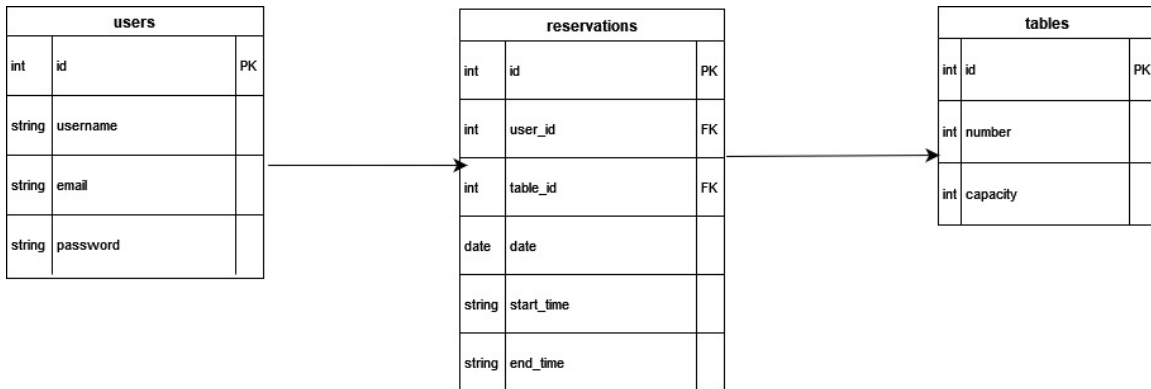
users

| | | |
|---|---|---|
| int | id | PK |
| string | username | |
| string | email | |
| string | password | |

reservations

| | | |
|---|---|---|
| int | id | PK |
| int | user_id | FK |
| int | table_id | FK |
| date | date | |
| string | start_time | |
| string | end_time | |

tables

| | | |
|---|---|---|
| int | id | PK |
| int | number | |
| int | capacity | |